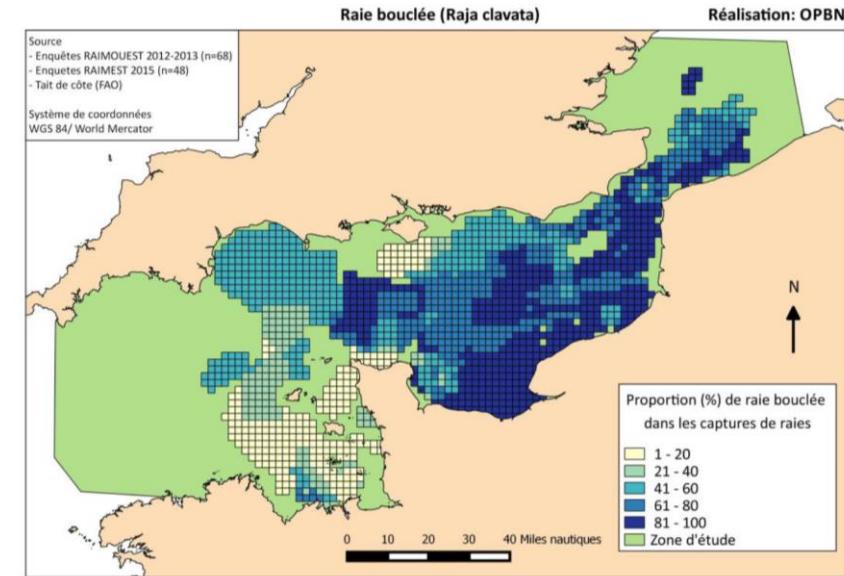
Raie bouclée (Raja clavata)

Réalisation: OPBN

Source
- Enquêtes RAIMOUEST 2012-2013 (n=68)
- Enquetes RAIMEST 2015 (n=48)
- Tait de côte (FAO)

Système de coordonnées
WGS 84/ World Mercator

N

Proportion (%) de raie bouclée dans les captures de raies

1 - 20
21 - 40
41 - 60
61 - 80
81 - 100
Zone d'étude

0 10 20 30 40 Miles nautiques